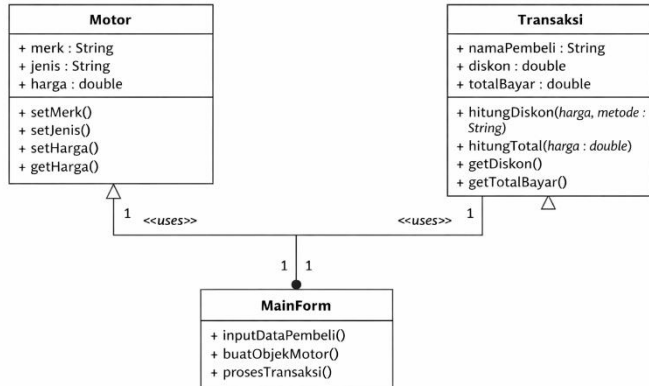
| Motor |
|---|
| + merk : String<br>+ jenis : String<br>+ harga : double |
| + setMerk()<br>+ setJenis()<br>+ setHarga()<br>+ getHarga() |

| Transaksi |
|---|
| + namaPembeli : String<br>+ diskon : double<br>+ totalBayar : double |
| + hitungDiskon(harga, metode : String)<br>+ hitungTotal(harga : double)<br>+ getDiskon()<br>+ getTotalBayar() |

1 <<uses>>

<<uses>> 1

1 1

| MainForm |
|---|
| + inputDataPembeli()<br>+ buatObjekMotor()<br>+ prosesTransaksi() |